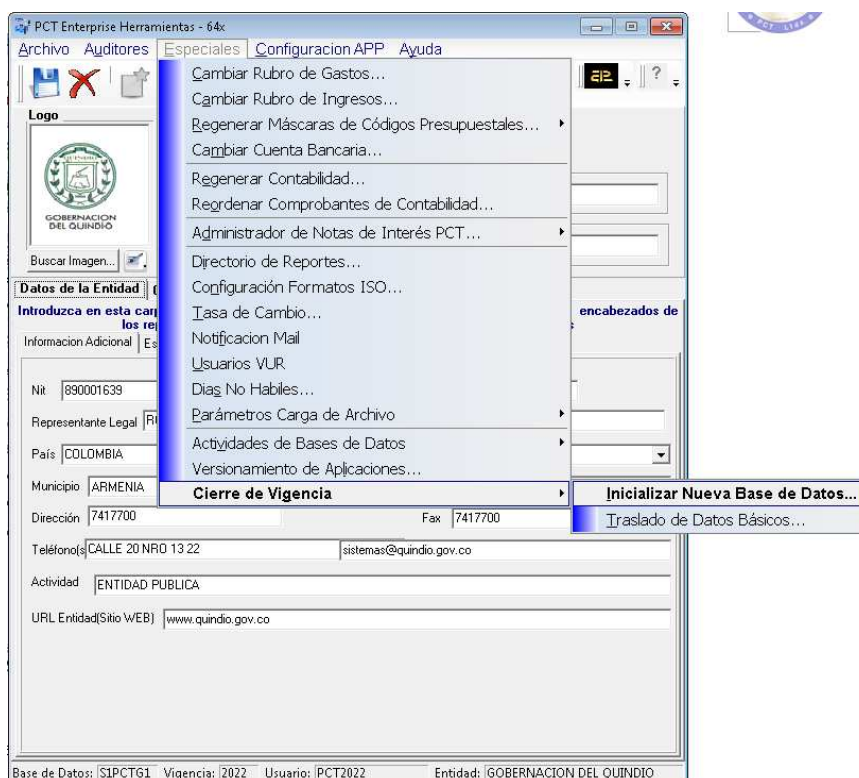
PCT Enterprise Herramientas - 64x
Archivo Auditores Especiales Configuracion APP Ayuda

Logo

GOBERNACION DEL QUINDIO

Buscar Imagen...

Datos de la Entidad

Introduzca en esta carp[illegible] los rep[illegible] encabezados de

Informacion Adicional Es

Nit 890001639

Representante Legal R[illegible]

País COLOMBIA

Municipio ARMENIA

Dirección 7417700

Fax 7417700

Teléfono(s CALLE 20 NRO 13 22

sistemas@quindio.gov.co

Actividad ENTIDAD PUBLICA

URL Entidad(Sitio WEB) www.quindio.gov.co

Cambiar Rubro de Gastos...
Cambiar Rubro de Ingresos...
Regenerar Máscaras de Códigos Presupuestales...
Cambiar Cuenta Bancaria...
Regenerar Contabilidad...
Reordenar Comprobantes de Contabilidad...
Administrador de Notas de Interés PCT...
Directorio de Reportes...
Configuración Formatos ISO...
Tasa de Cambio...
Notificacion Mail
Usuarios VUR
Dias No Habiles...
Parámetros Carga de Archivo
Actividades de Bases de Datos
Versionamiento de Aplicaciones...
Cierre de Vigencia

Inicializar Nueva Base de Datos...
Traslado de Datos Básicos...

Base de Datos: S1PCTG1 Vigencia: 2022 Usuario: PCT2022 Entidad: GOBERNACION DEL QUINDIO